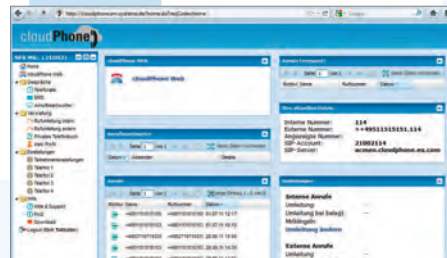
http://cloudphone.systems.de/home.do?reqCode=home

cloudPhone

cloudPhone Web

cloudPhone Web

Seite 1 von 1

Datum Absender Details

Seite 1 von 1

Richtung Name Rufnummer Datum

Ihre aktuellen Daten

Interne Nummer: 114
Externe Nummer: ++49511515151.114
Angezeigte Nummer:
SIP-Account: 21002114
SIP-Server: acmen.cloudphone.eu.com

Externe Anrufe
Umleitung
Umleitung bei besetzt
Mobilruf
Umleitung ändern

Externe Anrufe
Umleitung